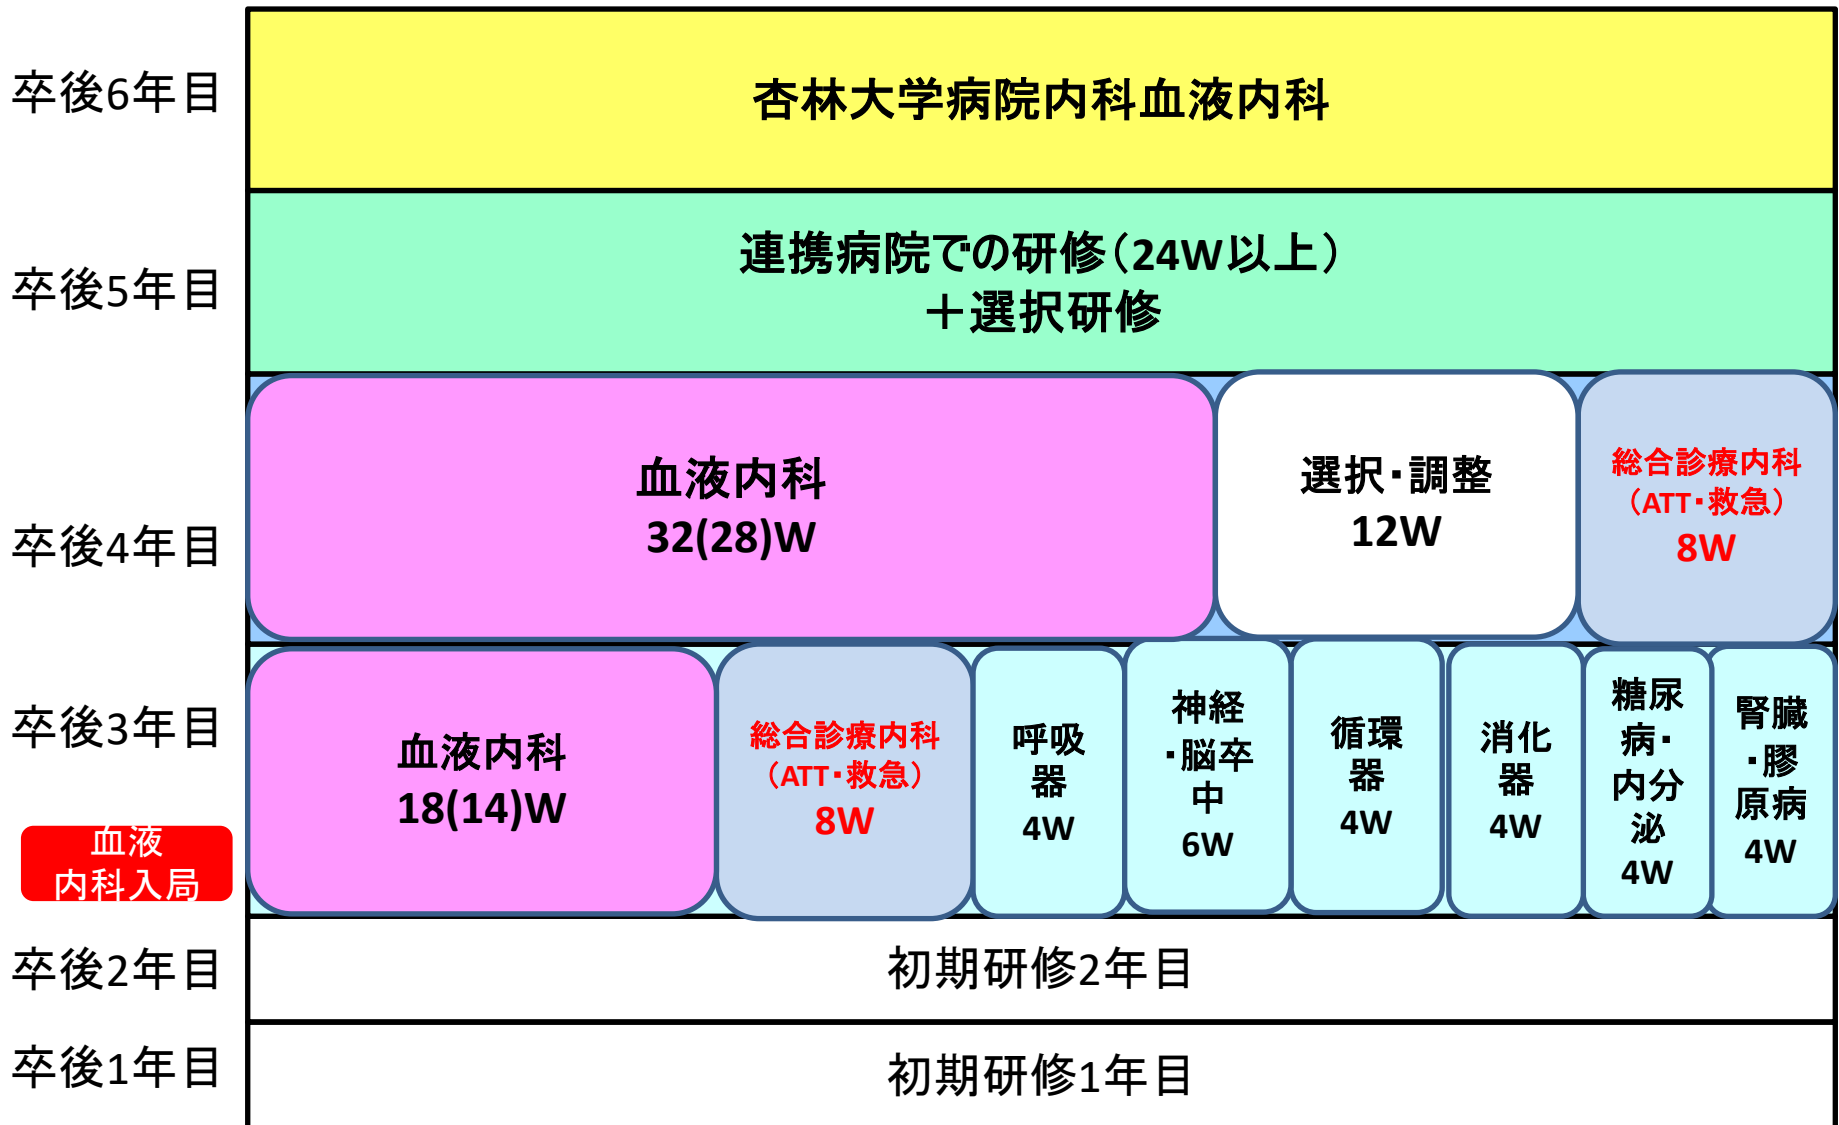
卒後6年目
杏林大学病院内科血液内科

卒後5年目
連携病院での研修（24W以上）
＋選択研修

卒後4年目
血液内科
32(28)W

選択・調整
12W

総合診療内科
（ATT・救急）
8W

卒後3年目
血液内科入局

血液内科
18(14)W

総合診療内科
（ATT・救急）
8W

呼吸器
4W

神経・脳卒中
6W

循環器
4W

消化器
4W

糖尿病・内分泌
4W

腎臓・膠原病
4W

卒後2年目
初期研修2年目

卒後1年目
初期研修1年目